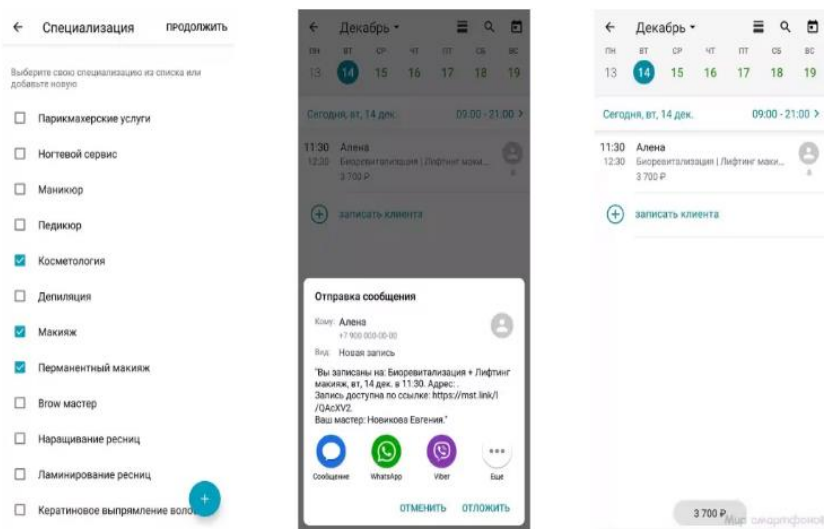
← Специализация ПРОДОЛЖИТЬ

Выберите свою специализацию из списка или добавьте новую

Парикмахерские услуги

Ногтевой сервис

Маникюр

Педикюр

Косметология

Депиляция

Макияж

Перманентный макияж

Brow мастер

Наращивание ресниц

Ламинирование ресниц

Кератиновое выпрямление волос

+

← Декабрь ▾

| ПН | ВТ | СР | ЧТ | ПТ | СБ | ВС |
|---|---|---|---|---|---|---|
| 13 | 14 | 15 | 16 | 17 | 18 | 19 |

Сегодня, вт, 14 дек. 09:00 - 21:00 >

11:30 Алена
12:30 Биоревитализация | Лифтинг маки...
3 700 ₽

записать клиента

Отправка сообщения

Кому: Алена
+7 900 000-00-00

Вид: Новая запись

"Вы записаны на: Биоревитализация + Лифтинг макияж, вт, 14 дек. в 11:30. Адрес: . Запись доступна по ссылке: https://mst.link/l/QAcXV2. Ваш мастер: Новикова Евгения."

Сообщение WhatsApp Viber Еще

ОТМЕНИТЬ ОТЛОЖИТЬ

← Декабрь ▾

| ПН | ВТ | СР | ЧТ | ПТ | СБ | ВС |
|---|---|---|---|---|---|---|
| 13 | 14 | 15 | 16 | 17 | 18 | 19 |

Сегодня, вт, 14 дек. 09:00 - 21:00 >

11:30 Алена
12:30 Биоревитализация | Лифтинг маки...
3 700 ₽

записать клиента

3 700 ₽

Мир смартфонов